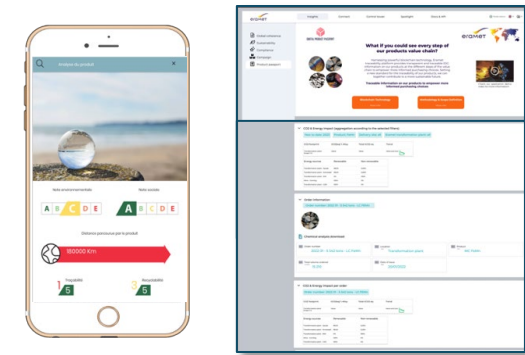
Analyse du produit

Note environnementale

Note sociale

A B C D E

A B C D E

Distance parcourue par le produit

180000 Km

Traçabilité
5

Recyclabilité
5

eramet

What if you could see every step of our products value chain?

Traceable information on our products to empower more informed purchasing choices

eramet